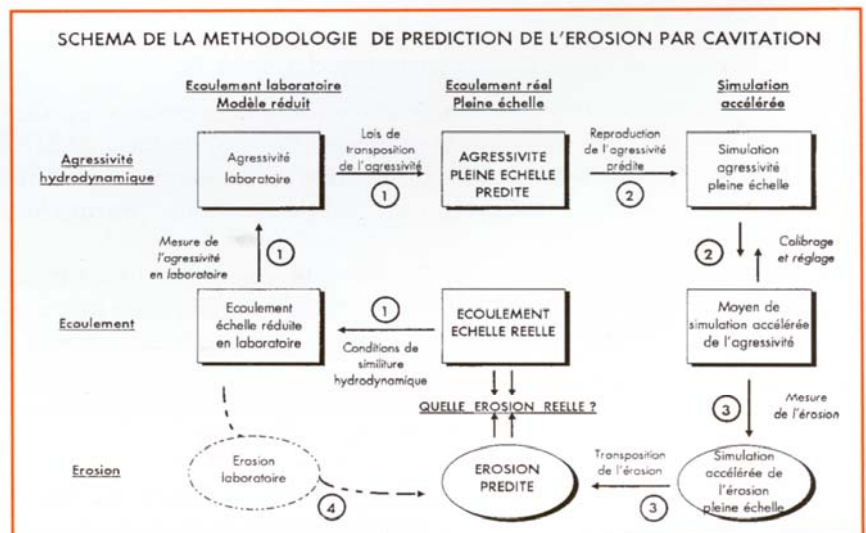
SCHEMA DE LA METHODOLOGIE DE PREDICTION DE L'EROSION PAR CAVITATION

Ecoulement laboratoire Modèle réduit

Ecoulement réel Pleine échelle

Simulation accélérée

Agressivité hydrodynamique

Agressivité laboratoire

Lois de transposition de l'agressivité

1

AGRESSIVITE PLEINE ECHELLE PREDITE

Reproduction de l'agressivité prédite

2

Simulation agressivité pleine échelle

Mesure de l'agressivité en laboratoire

1

2

Calibrage et réglage

Ecoulement

Ecoulement échelle réduite en laboratoire

1

Conditions de similiture hydrodynamique

ECOULEMENT ECHELLE REELLE

Moyen de simulation accélérée de l'agressivité

QUELLE EROSION REELLE ?

3

Mesure de l'érosion

Erosion

Erosion laboratoire

4

EROSION PREDITE

Transposition de l'érosion

3

Simulation accélérée de l'érosion pleine échelle